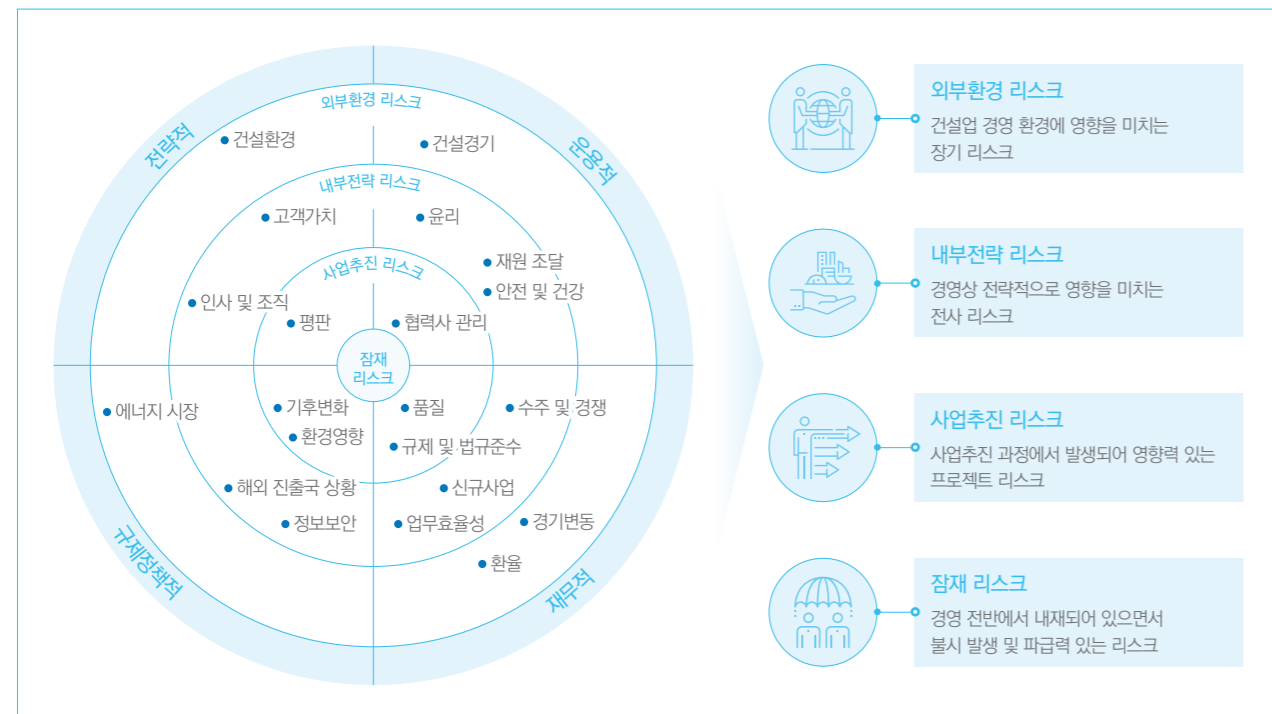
전략적

운영적

규제정책적

재무적

외부환경 리스크

건설환경

건설경기

내부전략 리스크

고객가치

윤리

사업추진 리스크

재원 조달

안전 및 건강

인사 및 조직

평판

협력사 관리

잠재 리스크

에너지 시장

기후변화

품질

수주 및 경쟁

환경영향

규제 및 법규준수

해외 진출국 상황

신규사업

정보보안

업무효율성

경기변동

환율

외부환경 리스크
건설업 경영 환경에 영향을 미치는 장기 리스크

내부전략 리스크
경영상 전략적으로 영향을 미치는 전사 리스크

사업추진 리스크
사업추진 과정에서 발생되어 영향력 있는 프로젝트 리스크

잠재 리스크
경영 전반에서 내재되어 있으면서 불시 발생 및 파급력 있는 리스크